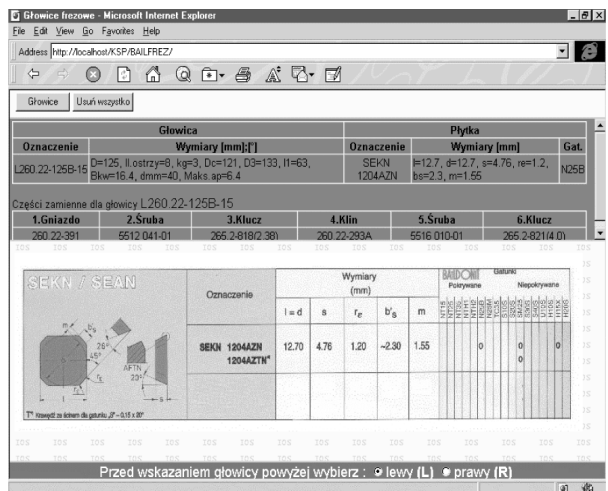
Głowice frezowe - Microsoft Internet Explorer

File Edit View Go Favorites Help

Address http://localhost/KSP/BAILFREZ/

Głowice Usuń wszystko

| Głowica | | Płytka | | |
|---|---|---|---|---|
| Oznaczenie | Wymiary [mm];[°] | Oznaczenie | Wymiary [mm] | Gat. |
| L260.22-125B-15 | D=125, Il.ostrzy=8, kg=3, Dc=121, D3=133, l1=63, Bkw=16.4, dmm=40, Maks.ap=6.4 | SEKN 1204AZN | l=12.7, d=12.7, s=4.76, re=1.2, bs=2.3, m=1.55 | N25B |

Części zamienne dla głowicy L260.22-125B-15

| 1.Gniazdo | 2.Śruba | 3.Klucz | 4.Klin | 5.Śruba | 6.Klucz |
|---|---|---|---|---|---|
| 260.22-391 | 5512 041-01 | 265.2-818(2.38) | 260.22-293A | 5516 010-01 | 265.2-821(4.0) |

SEKN / SEAN

| Oznaczenie | Wymiary (mm) | | | | | BAILDONIT Gatunki Pokrywane Niepokrywane |
|---|---|---|---|---|---|---|
| | l = d | s | $r_e$ | $b'_s$ | m | |
| SEKN 1204AZN 1204AZTN* | 12.70 | 4.76 | 1.20 | ~2.30 | 1.55 | 0 0 0 0 |

AFTN 23°

T* Rowęzić ze ścinem dla gatunku „T" - 0,15 x 30°

Przed wskazaniem głowicy powyżej wybierz : lewy (L) prawy (R)